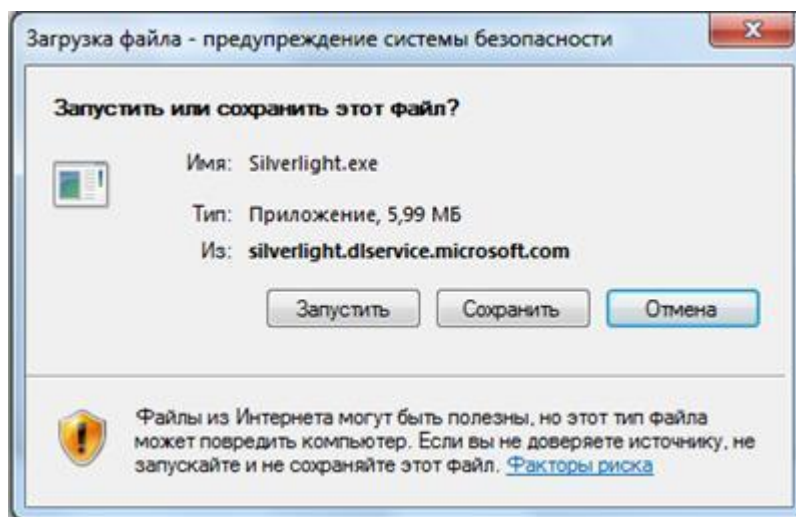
Загрузка файла - предупреждение системы безопасности

Запустить или сохранить этот файл?

Имя: Silverlight.exe

Тип: Приложение, 5,99 МБ

Из: silverlight.dlservice.microsoft.com

Запустить | Сохранить | Отмена

Файлы из Интернета могут быть полезны, но этот тип файла может повредить компьютер. Если вы не доверяете источнику, не запускайте и не сохраняйте этот файл. Факторы риска